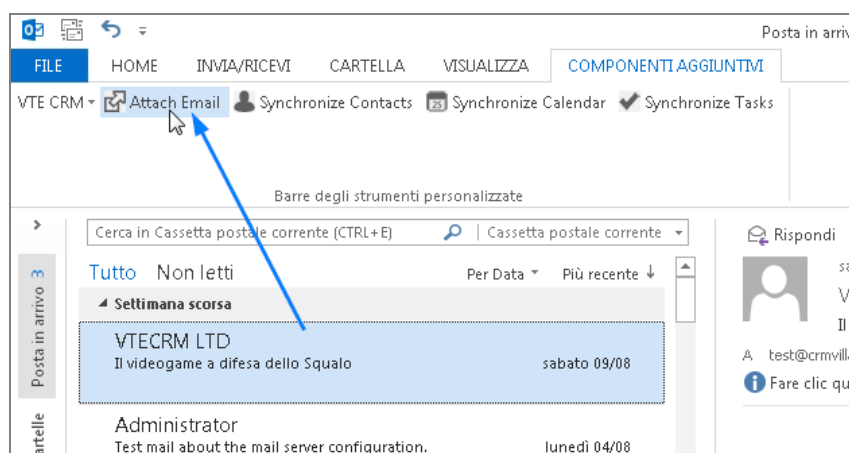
Posta in arriv

FILE HOME INVIA/RICEVI CARTELLA VISUALIZZA COMPONENTI AGGIUNTIVI

VTE CRM Attach Email Synchronize Contacts Synchronize Calendar Synchronize Tasks

Barre degli strumenti personalizzate

Cerca in Cassetta postale corrente (CTRL+E) Cassetta postale corrente

Tutto Non letti Per Data Più recente

Settimana scorsa

VTECRM LTD
Il videogame a difesa dello Squalo sabato 09/08

Administrator
Test mail about the mail server configuration. lunedì 04/08

Posta in arrivo 3

artelle

Rispondi

A test@crmvill

Fare clic qu